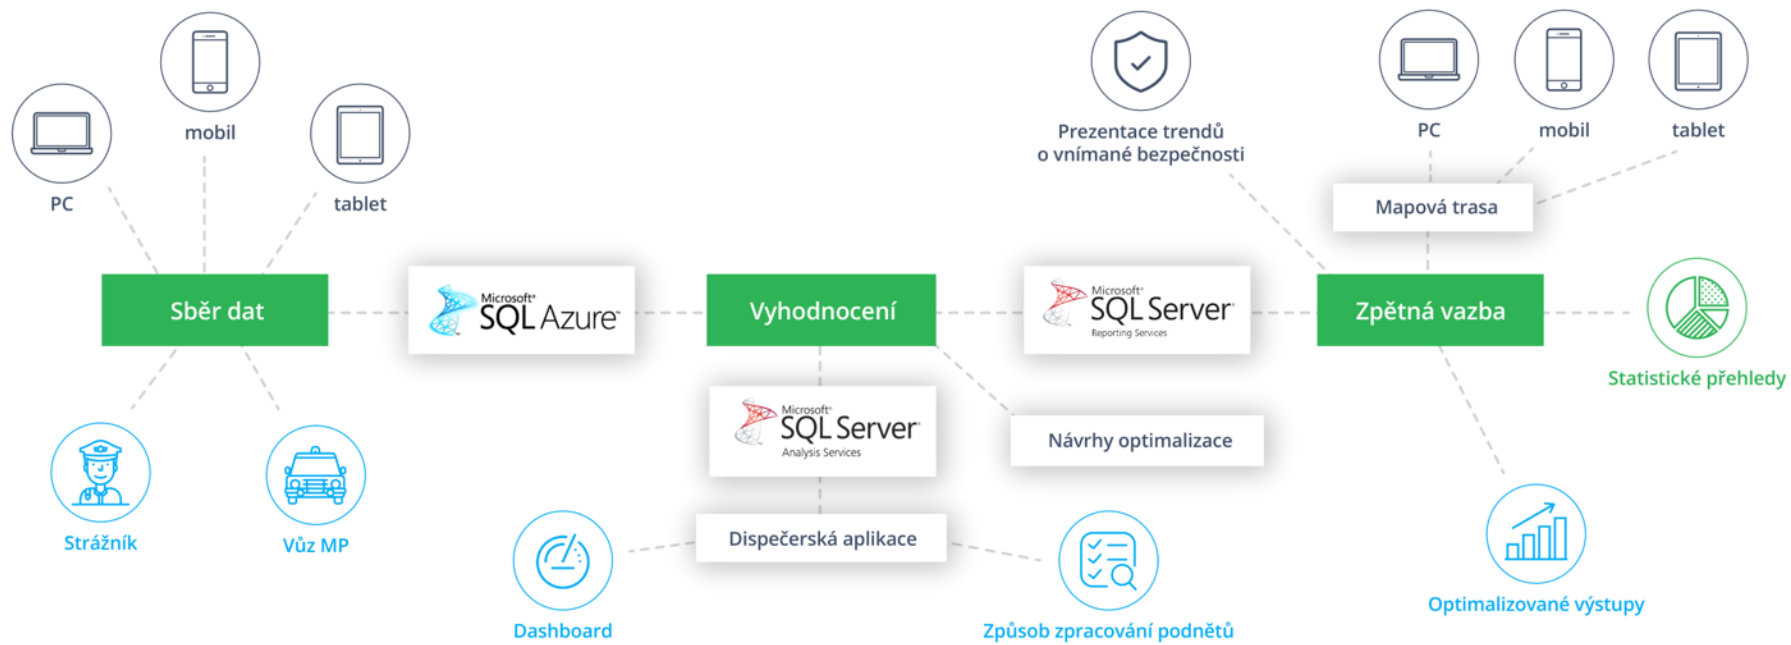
mobil

PC

tablet

Sběr dat

Microsoft SQL Azure

Vyhodnocení

Microsoft SQL Server Reporting Services

Zpětná vazba

Prezentace trendů o vnímané bezpečnosti

PC

mobil

tablet

Mapová trasa

Statistické přehledy

Microsoft SQL Server Analysis Services

Návrhy optimalizace

Strážník

Vůz MP

Dispečerská aplikace

Dashboard

Způsob zpracování podnětů

Optimalizované výstupy